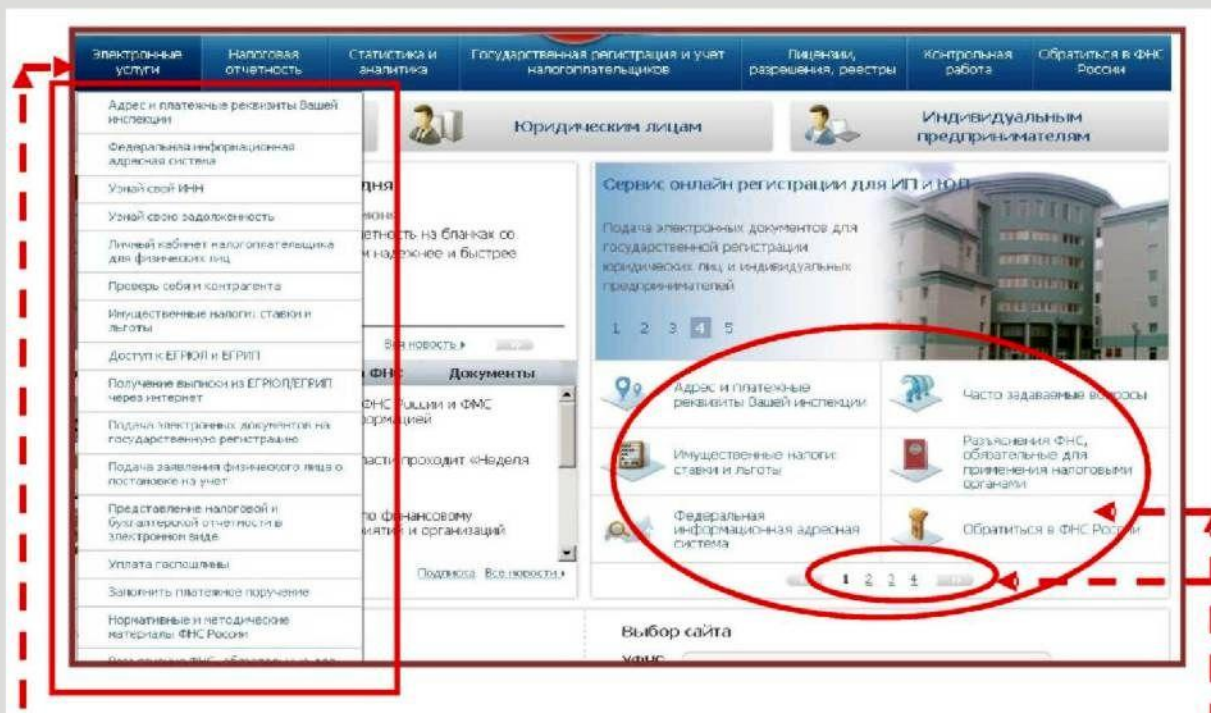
Электронные услуги | Налоговая отчетность | Статистика и аналитика | Государственная регистрация и учет налогоплательщиков | Лицензии, разрешения, реестры | Контрольная работа | Обратиться в ФНС России

Адрес и платежные реквизиты Вашей инспекции
Федеральная информационная адресная система
Узнай свой ИНН
Узнай свою задолженность
Личный кабинет налогоплательщика для физических лиц
Проверь себя и контрагента
Имущественные налоги: ставки и льготы
Доступ к ЕГРЮЛ и ЕГРИП
Получение выписки из ЕГРЮЛ/ЕГРИП через интернет
Подача электронных документов на государственную регистрацию
Подача заявления физического лица о постановке на учет
Представление налоговой и бухгалтерской отчетности в электронном виде
Уплата госпошлины
Заполнить платежное поручение
Нормативные и методические материалы ФНС России
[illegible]

Юридическим лицам
Индивидуальным предпринимателям

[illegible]дня
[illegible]етность на бланках со
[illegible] надежнее и быстрее
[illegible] новость ▸
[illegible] ФНС
Документы
ФНС России и ФМС
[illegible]формацией
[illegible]асти проходит «Неделя
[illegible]о финансовому
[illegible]ятий и организаций
Подписка Все новости ▸

Сервис онлайн регистрации для ИП и ЮЛ
Подача электронных документов для государственной регистрации юридических лиц и индивидуальных предпринимателей
1 2 3 4 5

Адрес и платежные реквизиты Вашей инспекции
Часто задаваемые вопросы
Имущественные налоги: ставки и льготы
Разъяснения ФНС, обязательные для применения налоговыми органами
Федеральная информационная адресная система
Обратиться в ФНС России
1 2 3 4

Выбор сайта
УФНС